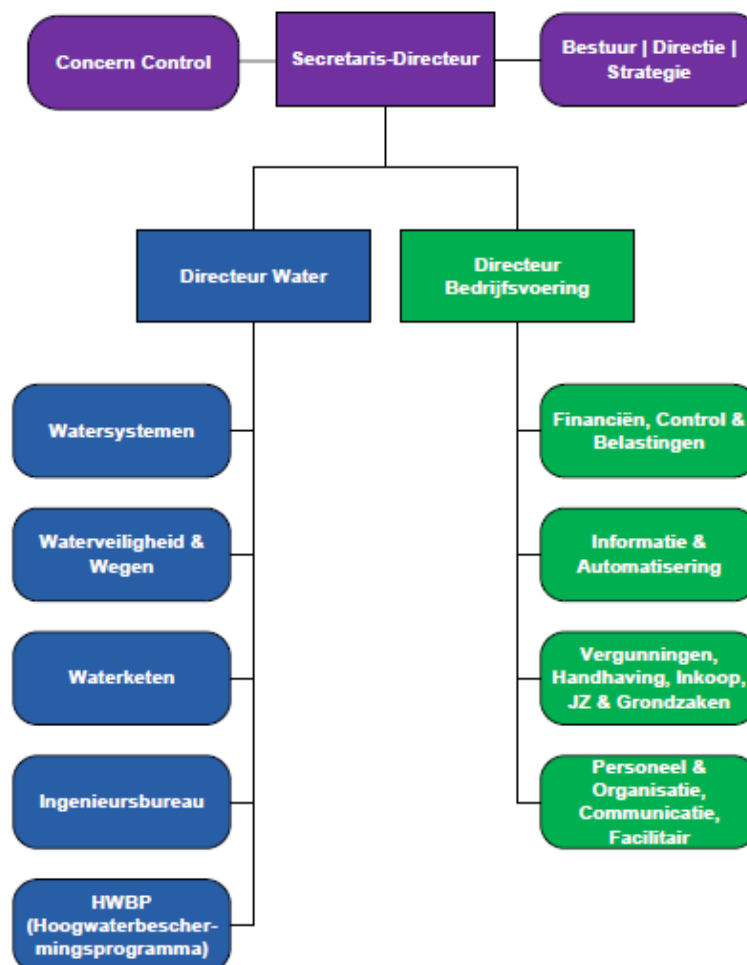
Concern Control

Secretaris-Directeur

Bestuur | Directie | Strategie

Directeur Water

Directeur Bedrijfsvoering

Watersystemen

Waterveiligheid & Wegen

Waterketen

Ingenieursbureau

HWBP (Hoogwaterbeschermingsprogramma)

Financiën, Control & Belastingen

Informatie & Automatisering

Vergunningen, Handhaving, Inkoop, JZ & Grondzaken

Personeel & Organisatie, Communicatie, Facilitair